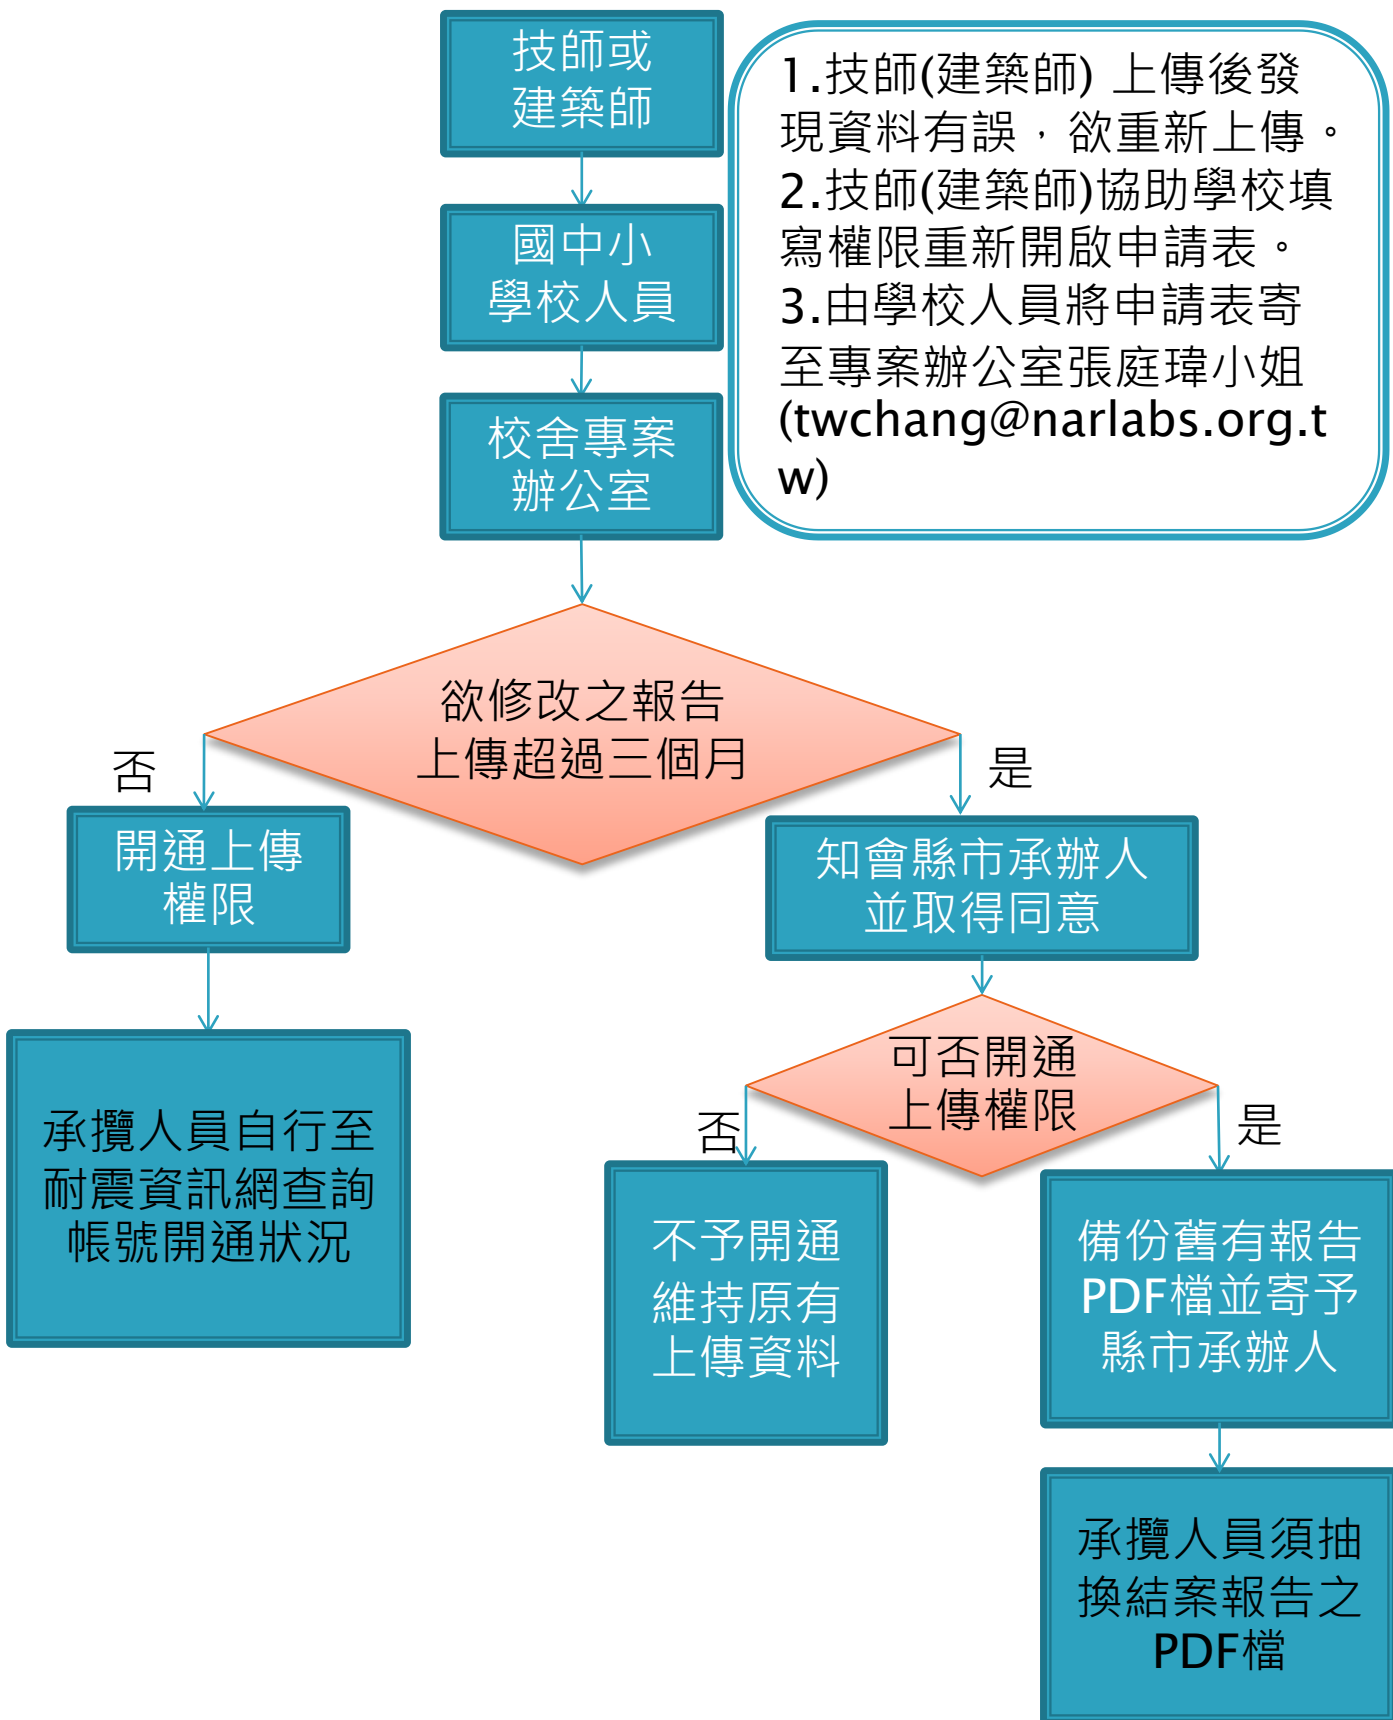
技師或建築師

國中小學校人員

校舍專案辦公室

1.技師(建築師) 上傳後發現資料有誤，欲重新上傳。
2.技師(建築師)協助學校填寫權限重新開啟申請表。
3.由學校人員將申請表寄至專案辦公室張庭瑋小姐(twchang@narlabs.org.tw)

欲修改之報告上傳超過三個月

否

是

開通上傳權限

知會縣市承辦人並取得同意

承攬人員自行至耐震資訊網查詢帳號開通狀況

可否開通上傳權限

否

是

不予開通維持原有上傳資料

備份舊有報告PDF檔並寄予縣市承辦人

承攬人員須抽換結案報告之PDF檔